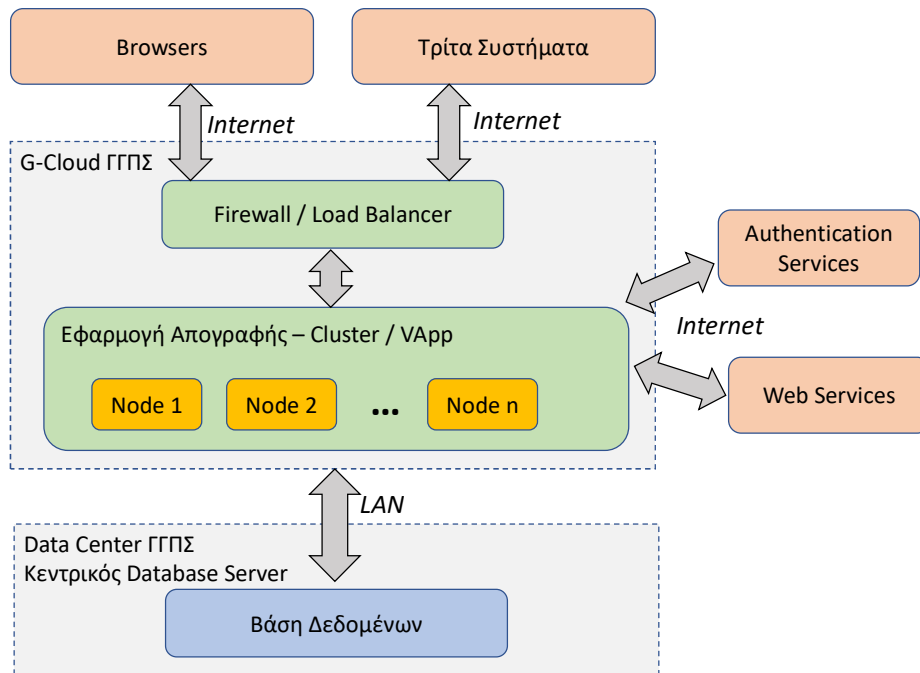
Browsers

Τρίτα Συστήματα

Internet

Internet

G-Cloud ΓΓΠΣ

Firewall / Load Balancer

Authentication Services

Internet

Εφαρμογή Απογραφής – Cluster / VApp

Node 1

Node 2

...

Node n

Web Services

LAN

Data Center ΓΓΠΣ
Κεντρικός Database Server

Βάση Δεδομένων